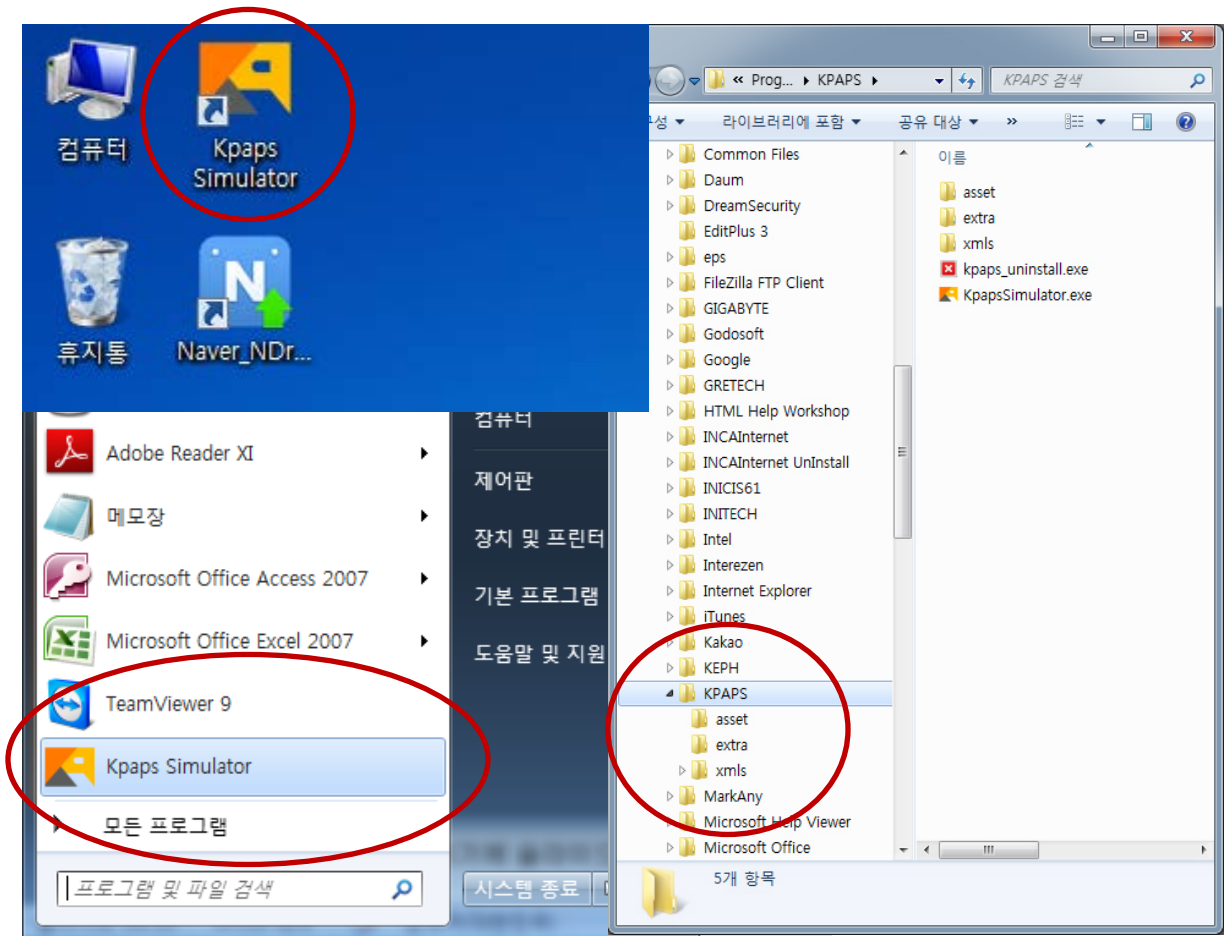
컴퓨터

Kpaps Simulator

휴지통

Naver_NDr...

Adobe Reader XI

메모장

Microsoft Office Access 2007

Microsoft Office Excel 2007

TeamViewer 9

Kpaps Simulator

모든 프로그램

프로그램 및 파일 검색

컴퓨터

제어판

장치 및 프린터

기본 프로그램

도움말 및 지원

시스템 종료

« Prog... ▸ KPAPS ▸

KPAPS 검색

구성 ▾ 라이브러리에 포함 ▾ 공유 대상 ▾ »

Common Files
Daum
DreamSecurity
EditPlus 3
eps
FileZilla FTP Client
GIGABYTE
Godosoft
Google
GRETECH
HTML Help Workshop
INCAInternet
INCAInternet UnInstall
INICIS61
INITECH
Intel
Interezen
Internet Explorer
iTunes
Kakao
KEPH
KPAPS
asset
extra
xmls
MarkAny
Microsoft Help Viewer
Microsoft Office

이름
asset
extra
xmls
kpaps_uninstall.exe
KpapsSimulator.exe

5개 항목